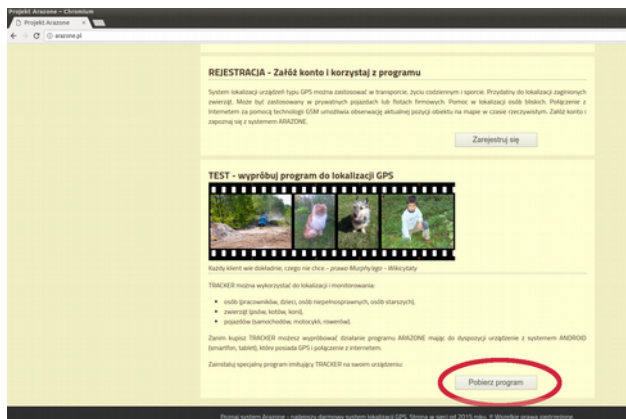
Projekt Arazone – Chromium
Projekt Arazone
arazone.pl

REJESTRACJA - Załóż konto i korzystaj z programu

System lokalizacji urządzeń typu GPS można zastosować w transporcie, życiu codziennym i sporcie. Przydatny do lokalizacji zaginionych zwierząt. Może być zastosowany w prywatnych pojazdach lub flotach firmowych. Pomoc w lokalizacji osób bliskich. Połączenie z Internetem za pomocą technologii GSM umożliwia obserwację aktualnej pozycji obiektu na mapie w czasie rzeczywistym. Załóż konto i zapoznaj się z systemem ARAZONE.

Zarejestruj się

TEST - wypróbuj program do lokalizacji GPS

Każdy klient wie dokładnie, czego nie chce - prawo Murphy'ego - Wikicytaty

TRACKER można wykorzystać do lokalizacji i monitorowania:

• osób (pracowników, dzieci, osób niepełnosprawnych, osób starszych),
• zwierząt (psów, kotów, koni),
• pojazdów (samochodów, motocykli, rowerów).

Zanim kupisz TRACKER możesz wypróbować działanie programu ARAZONE mając do dyspozycji urządzenie z systemem ANDROID (smartfon, tablet), które posiada GPS i połączenie z internetem.

Zainstaluj specjalny program imitujący TRACKER na swoim urządzeniu:

Pobierz program

Poznaj system Arazone - najlepszy darmowy system lokalizacji GPS. Strona w sieci od 2015 roku. © Wszelkie prawa zastrzeżone.